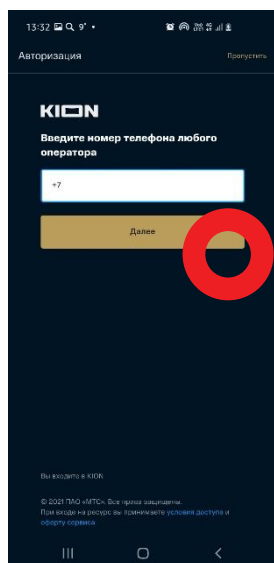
13:32 9° •

Авторизация

Пропустить

KION

Введите номер телефона любого оператора

+7

Далее

Вы входите в KION

© 2021 ПАО «МТС». Все права защищены.
При входе на ресурс вы принимаете условия доступа и оферту сервиса.